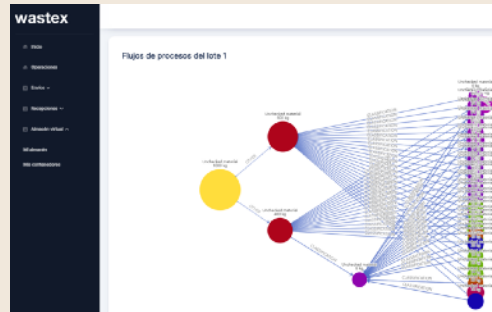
wastex

Inicio

Operaciones

Envíos

Recepciones

Almacén virtual

Mi almacén

Mis contenedores

Flujos de procesos del lote 1

Unidad de material 1000 kg

Unidad de material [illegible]

Unidad de material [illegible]

Unidad de material

Unidad de material

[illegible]